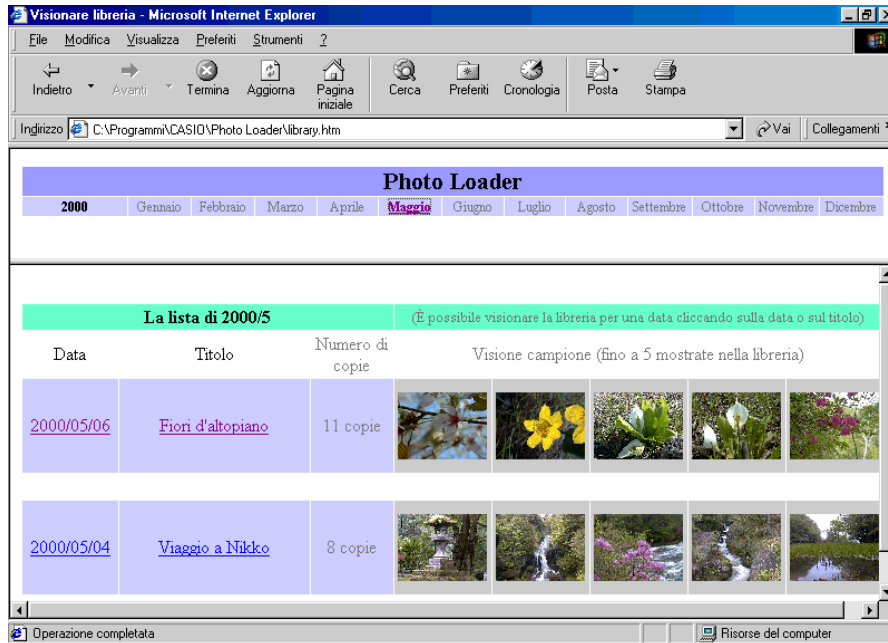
Visionare libreria - Microsoft Internet Explorer

File Modifica Visualizza Preferiti Strumenti ?

Indietro Avanti Termina Aggiorna Pagina iniziale Cerca Preferiti Cronologia Posta Stampa

Indirizzo C:\Programmi\CASIO\Photo Loader\library.htm Vai Collegamenti

Photo Loader

2000 Gennaio Febbraio Marzo Aprile Maggio Giugno Luglio Agosto Settembre Ottobre Novembre Dicembre

La lista di 2000/5 (È possibile visionare la libreria per una data cliccando sulla data o sul titolo)

| Data | Titolo | Numero di copie | Visione campione (fino a 5 mostrate nella libreria) |
|---|---|---|---|
| 2000/05/06 | Fiori d'altopiano | 11 copie | |
| 2000/05/04 | Viaggio a Nikko | 8 copie | |

Operazione completata Risorse del computer